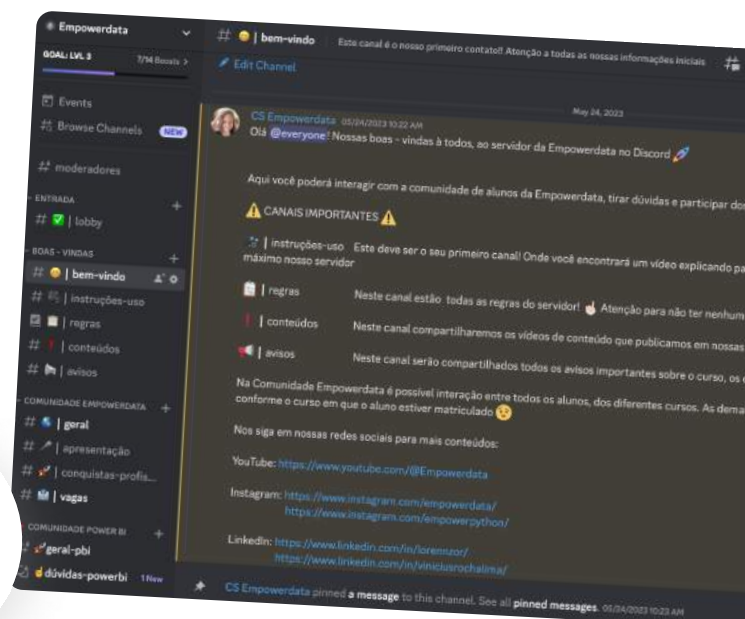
Empowerdata
GOAL: LVL 3 7/14 Boosts >
Events
Browse Channels NEW
moderadores
ENTRADA
lobby
BOAS - VINDAS
bem-vindo
instruções-uso
regras
conteúdos
avisos
COMUNIDADE EMPOWERDATA
geral
apresentação
conquistas-profis...
vagas
COMUNIDADE POWER BI
geral-pbi
dúvidas-powerbi 1 New

# | bem-vindo Este canal é o nosso primeiro contato!! Atenção a todas as nossas informações iniciais
Edit Channel

May 24, 2023

CS Empowerdata 05/24/2023 10:22 AM
Olá @everyone! Nossas boas - vindas à todos, ao servidor da Empowerdata no Discord

Aqui você poderá interagir com a comunidade de alunos da Empowerdata, tirar dúvidas e participar do

CANAIS IMPORTANTES

| instruções-uso Este deve ser o seu primeiro canal! Onde você encontrará um vídeo explicando pa máximo nosso servidor

| regras Neste canal estão todas as regras do servidor! Atenção para não ter nenhum

| conteúdos Neste canal compartilharemos os vídeos de conteúdo que publicamos em nossas

| avisos Neste canal serão compartilhados todos os avisos importantes sobre o curso, os

Na Comunidade Empowerdata é possível interação entre todos os alunos, dos diferentes cursos. As dema conforme o curso em que o aluno estiver matriculado

Nos siga em nossas redes sociais para mais conteúdos:

YouTube: https://www.youtube.com/@Empowerdata

Instagram: https://www.instagram.com/empowerdata/
https://www.instagram.com/empowerpython/

LinkedIn: https://www.linkedin.com/in/lorennzor/
https://www.linkedin.com/in/viniciusrochalima/

CS Empowerdata pinned a message to this channel. See all pinned messages. 05/24/2023 10:23 AM